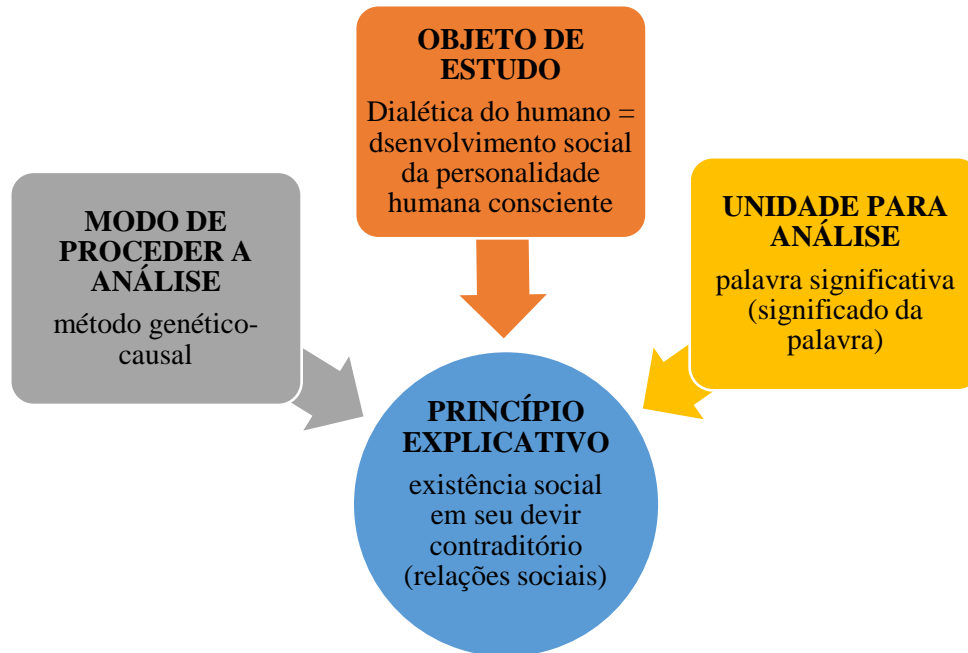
OBJETO DE ESTUDO

Dialética do humano = dsenvolvimento social da personalidade humana consciente

MODO DE PROCEDER A ANÁLISE

método genético-causal

UNIDADE PARA ANÁLISE

palavra significativa (significado da palavra)

PRINCÍPIO EXPLICATIVO

existência social em seu devir contraditório (relações sociais)